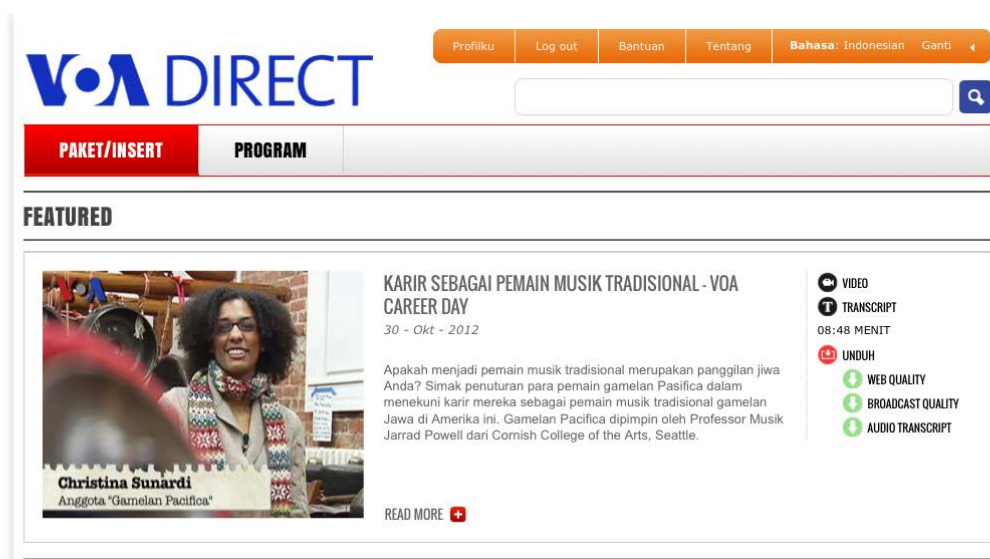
VOA DIRECT

Profilku | Log out | Bantuan | Tentang | Bahasa: Indonesian Ganti

PAKET/INSERT | PROGRAM

FEATURED

Christina Sunardi
Anggota "Gamelan Pacifica"

KARIR SEBAGAI PEMAIN MUSIK TRADISIONAL - VOA CAREER DAY
30 - Okt - 2012

Apakah menjadi pemain musik tradisional merupakan panggilan jiwa Anda? Simak penuturan para pemain gamelan Pasifica dalam menekuni karir mereka sebagai pemain musik tradisional gamelan Jawa di Amerika ini. Gamelan Pacifica dipimpin oleh Professor Musik Jarrad Powell dari Cornish College of the Arts, Seattle.

READ MORE

VIDEO
TRANSCRIPT
08:48 MENIT
UNDUH
WEB QUALITY
BROADCAST QUALITY
AUDIO TRANSCRIPT